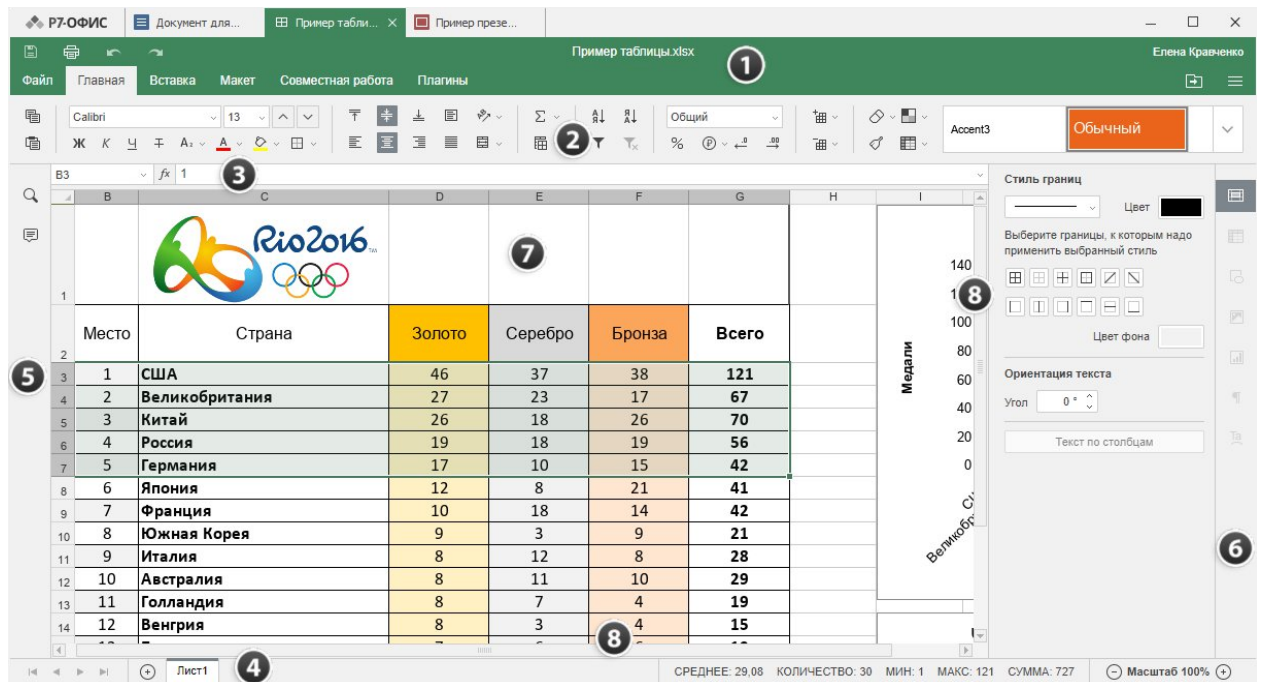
Р7-ОФИС | Документ для... | Пример табли... | Пример презе...

Пример таблицы.xlsx
Елена Кравченко

Файл | Главная | Вставка | Макет | Совместная работа | Плагины

Calibri | 13 | Общий | Accent3 | Обычный

Ж К Ч

B3 | $fx$ | 1

| | B | C | D | E | F | G | H |
|---|---|---|---|---|---|---|---|
| 1 | | Rio2016 | | | | | |
| 2 | Место | Страна | Золото | Серебро | Бронза | Всего | |
| 3 | 1 | США | 46 | 37 | 38 | 121 | |
| 4 | 2 | Великобритания | 27 | 23 | 17 | 67 | |
| 5 | 3 | Китай | 26 | 18 | 26 | 70 | |
| 6 | 4 | Россия | 19 | 18 | 19 | 56 | |
| 7 | 5 | Германия | 17 | 10 | 15 | 42 | |
| 8 | 6 | Япония | 12 | 8 | 21 | 41 | |
| 9 | 7 | Франция | 10 | 18 | 14 | 42 | |
| 10 | 8 | Южная Корея | 9 | 3 | 9 | 21 | |
| 11 | 9 | Италия | 8 | 12 | 8 | 28 | |
| 12 | 10 | Австралия | 8 | 11 | 10 | 29 | |
| 13 | 11 | Голландия | 8 | 7 | 4 | 19 | |
| 14 | 12 | Венгрия | 8 | 3 | 4 | 15 | |

Медали
140
1
100
80
60
40
20
0
Великобр
СШ

Стиль границ
Цвет
Выберите границы, к которым надо применить выбранный стиль
Цвет фона
Ориентация текста
Угол 0 °
Текст по столбцам

1 2 3 4 5 6 7 8 8

Лист1
СРЕДНЕЕ: 29,08 КОЛИЧЕСТВО: 30 МИН: 1 МАКС: 121 СУММА: 727
Масштаб 100%